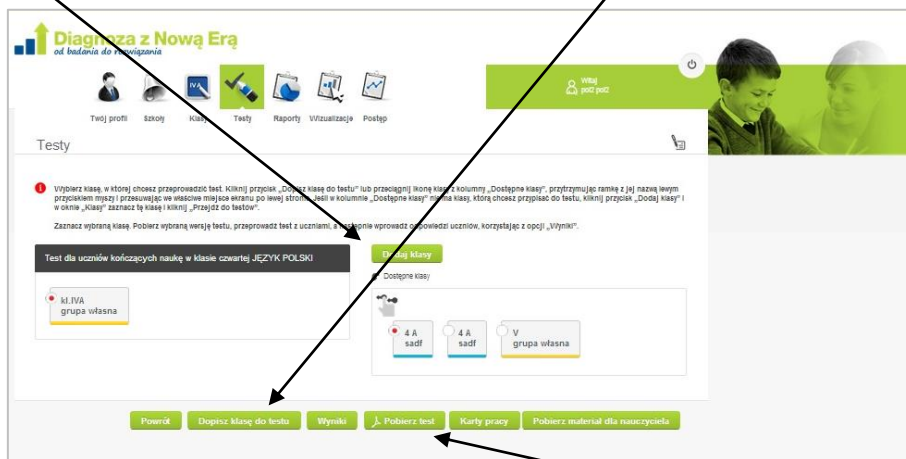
Diagnoza z Nową Erą
od badania do rozwiązania

Witaj
pol2 pol2

Twój profil Szkoły Klasy Testy Raporty Wizualizacje Postęp

Testy

Wybierz klasę, w której chcesz przeprowadzić test. Kliknij przycisk „Dopisz klasę do testu" lub przeciągnij ikonę klasy z kolumny „Dostępne klasy", przytrzymując ramkę z jej nazwą lewym przyciskiem myszy i przesuwając we właściwe miejsce ekranu po lewej stronie. Jeśli w kolumnie „Dostępne klasy" nie ma klasy, którą chcesz przypisać do testu, kliknij przycisk „Dodaj klasy" i w oknie „Klasy" zaznacz tę klasę i kliknij „Przejdź do testów".

Zaznacz wybraną klasę. Pobierz wybraną wersję testu, przeprowadź test z uczniami, a następnie wprowadź odpowiedzi uczniów, korzystając z opcji „Wyniki".

Test dla uczniów kończących naukę w klasie czwartej JĘZYK POLSKI

kl.IVA
grupa własna

Dodaj klasy

Dostępne klasy

4 A
sadf

4 A
sadf

V
grupa własna

Powrót Dopisz klasę do testu Wyniki Pobierz test Karty pracy Pobierz materiał dla nauczyciela